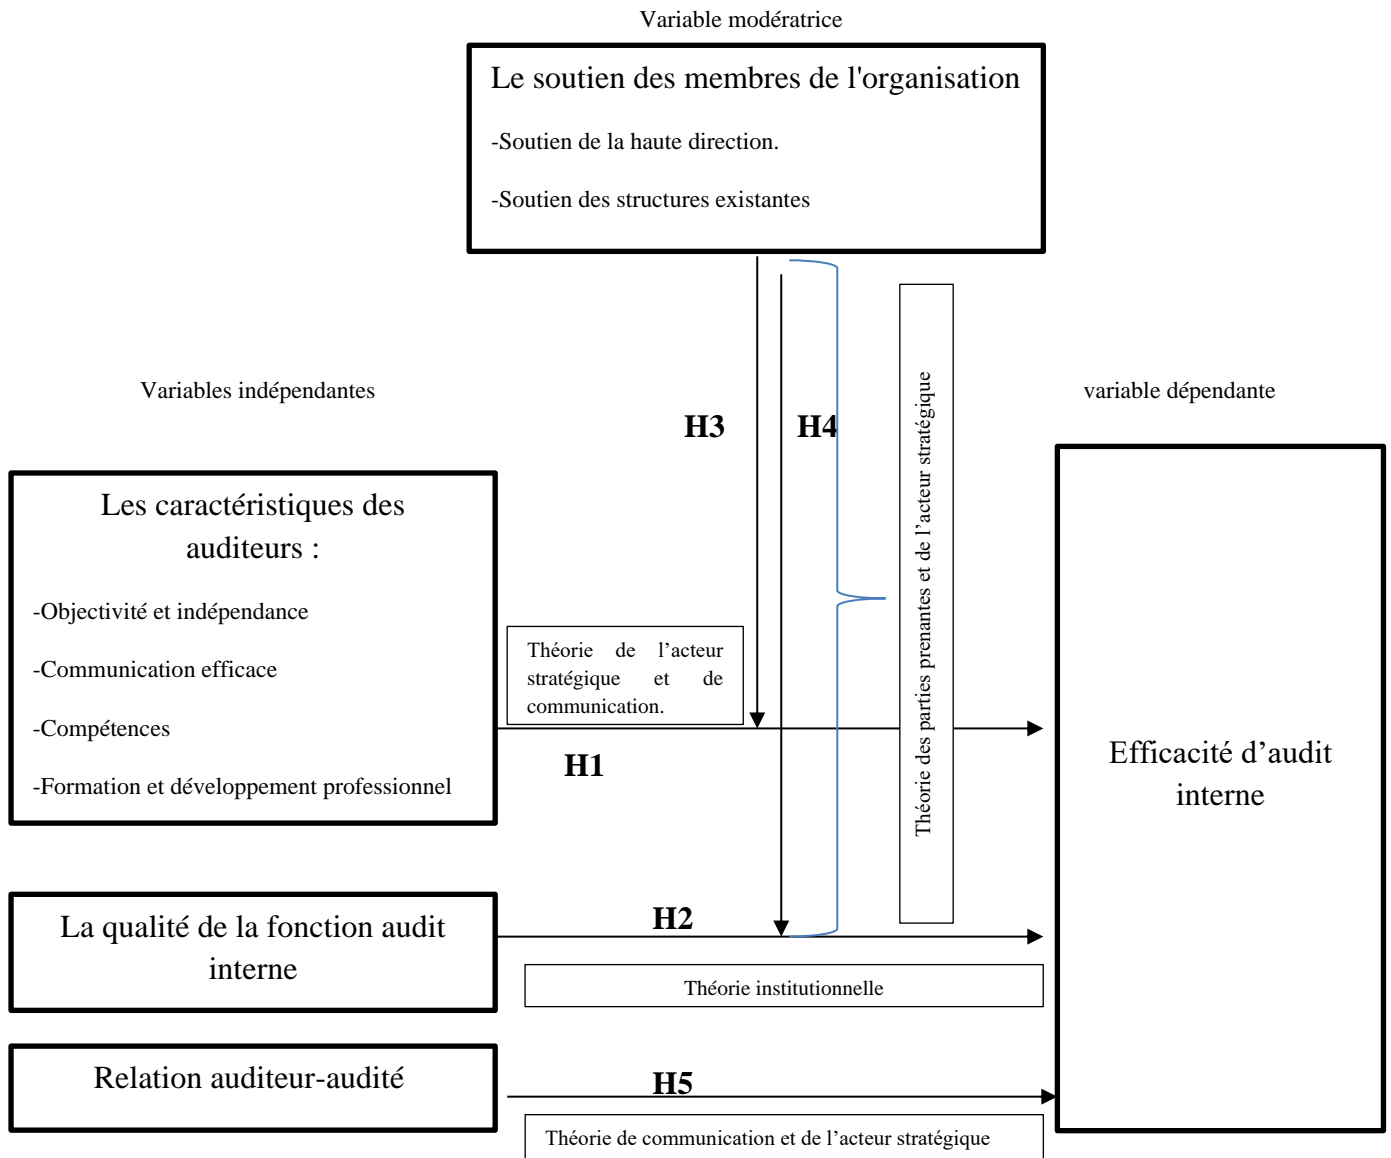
Variable modératrice

Le soutien des membres de l'organisation

-Soutien de la haute direction.

-Soutien des structures existantes

Variables indépendantes

variable dépendante

H3

H4

Théorie des parties prenantes et de l'acteur stratégique

Les caractéristiques des auditeurs :

-Objectivité et indépendance

-Communication efficace

-Compétences

-Formation et développement professionnel

Théorie de l'acteur stratégique et de communication.

H1

Efficacité d'audit interne

La qualité de la fonction audit interne

H2

Théorie institutionnelle

Relation auditeur-audité

H5

Théorie de communication et de l'acteur stratégique